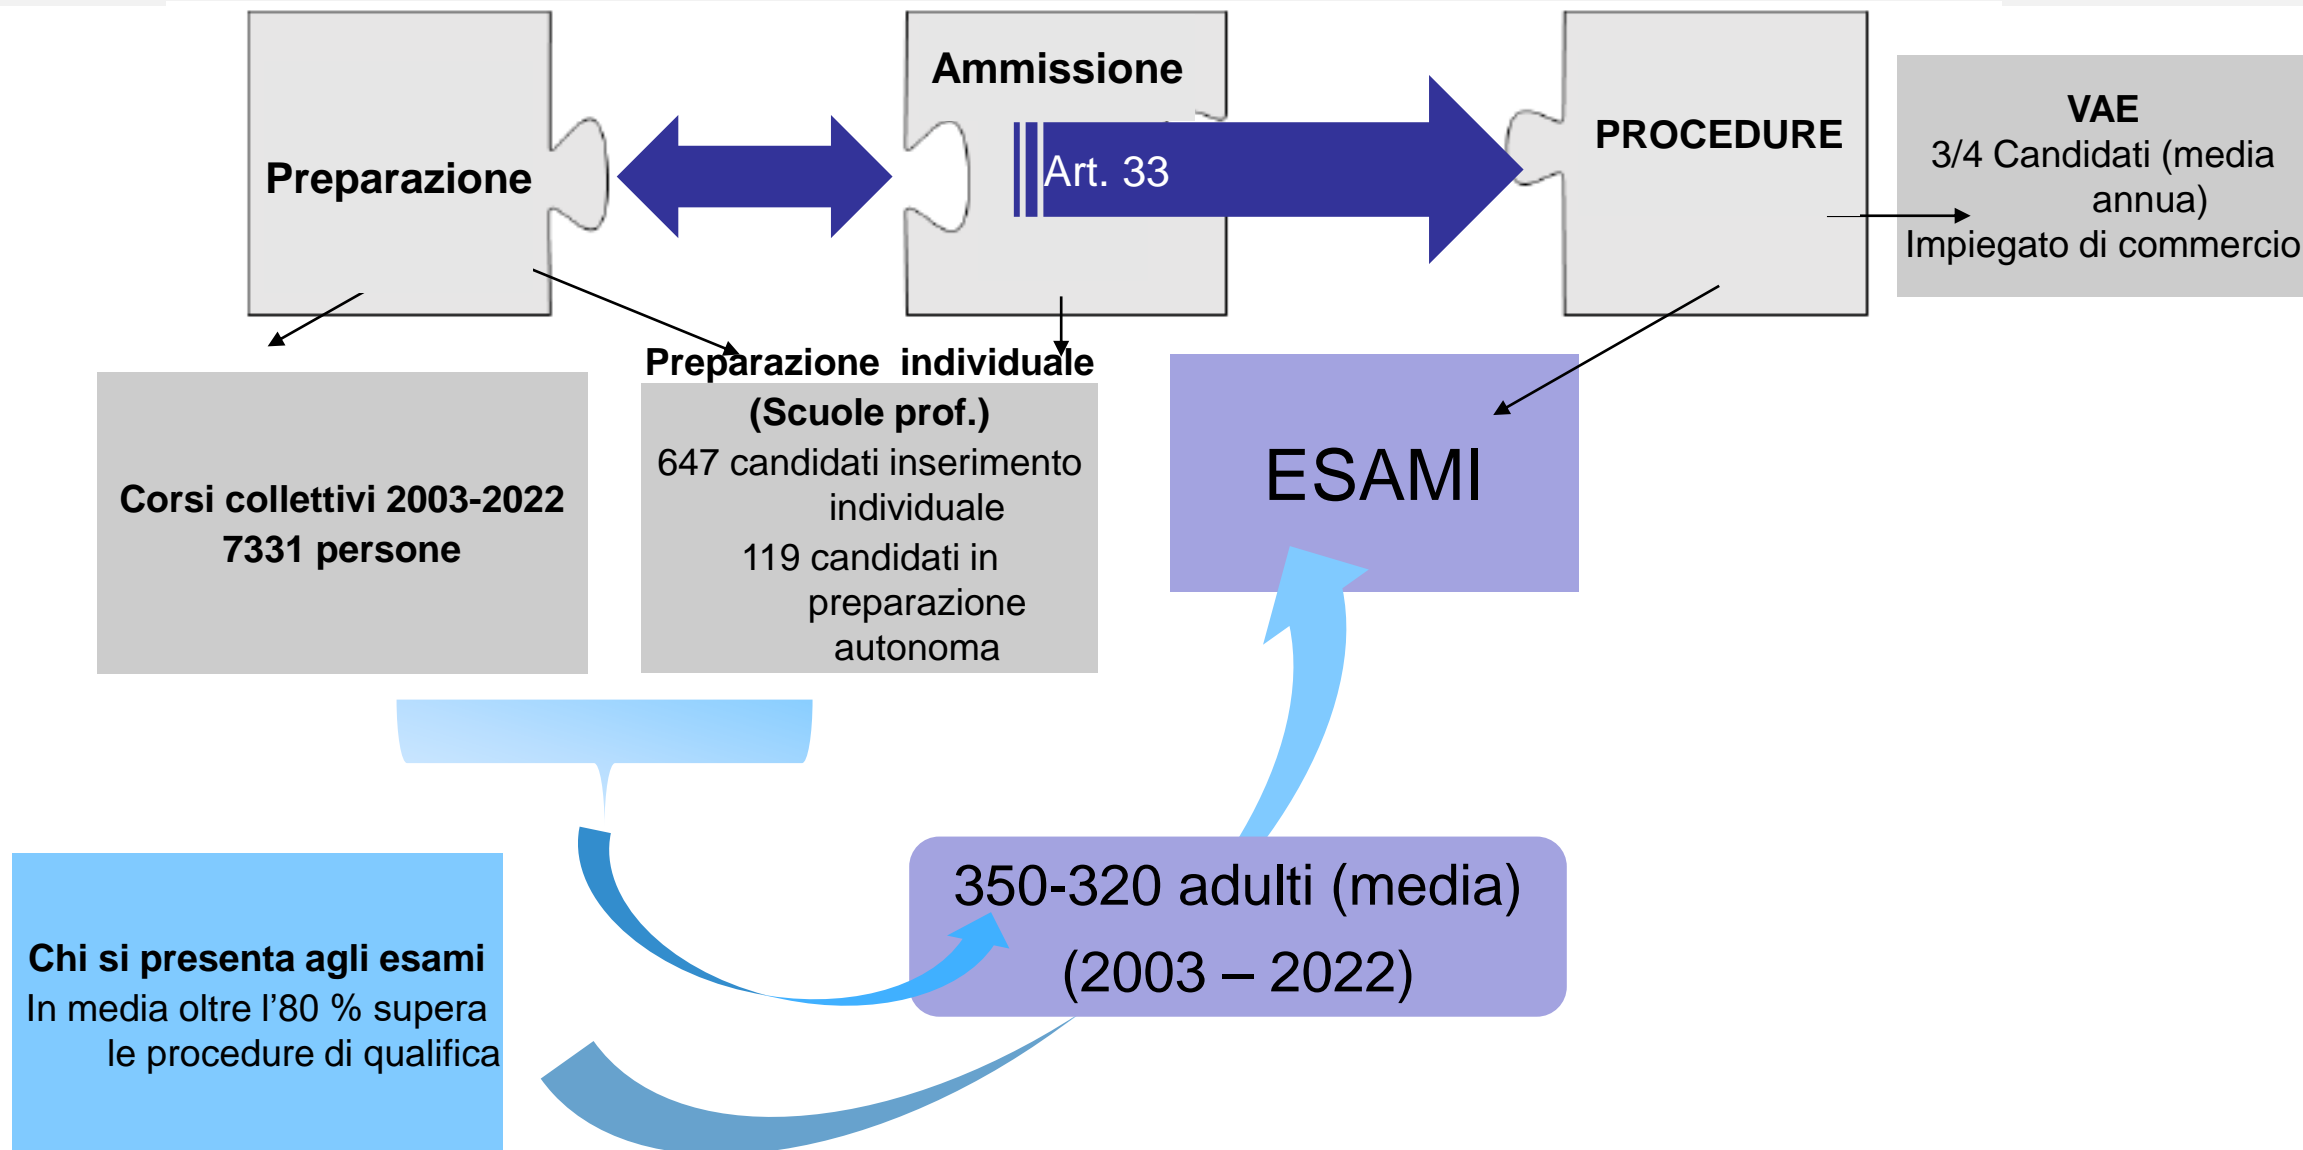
Preparazione

Ammissione

Art. 33

PROCEDURE

VAE
3/4 Candidati (media annua)
Impiegato di commercio

Corsi collettivi 2003-2022
7331 persone

Preparazione individuale
(Scuole prof.)
647 candidati inserimento individuale
119 candidati in preparazione autonoma

ESAMI

350-320 adulti (media)
(2003 – 2022)

Chi si presenta agli esami
In media oltre l’80 % supera le procedure di qualifica